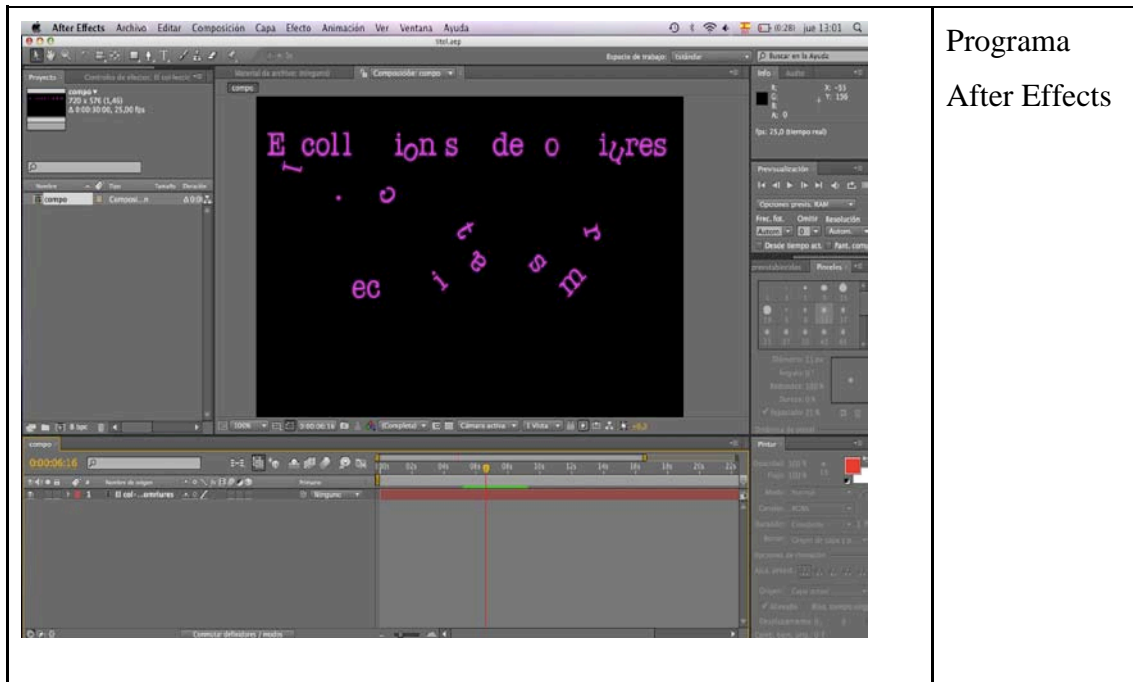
| After Effects Archivo Editar Composición Capa Efecto Animación Ver Ventana Ayuda | Programa After Effects |
|---|---|

After Effects Archivo Editar Composición Capa Efecto Animación Ver Ventana Ayuda

jue 13:01

Espacio de trabajo: Estándar

Buscar en la Ayuda

Proyecto

compo

720 x 576 (1,46)

Δ 0:00:30:00, 25,00 fps

Composición: compo

compo

E coll ions de o iures

l

. c

t

r

a

s

ec i m

Info Audio

fps: 25,0 (tiempo real)

Previsualización

Opciones previs. RAM

Frec. fot. Omitir Resolución

Desde tiempo act. Pant. comp

Pinceles

Nombre Tipo

compo Composi...n

100%

0:00:06:16

(Completa)

Cámara activa

1 Vista

compo

0:00:06:16

Nombre de origen

Primario

1 El col-...umfures

Ninguno

Pintar

Conmutar definidores / modos